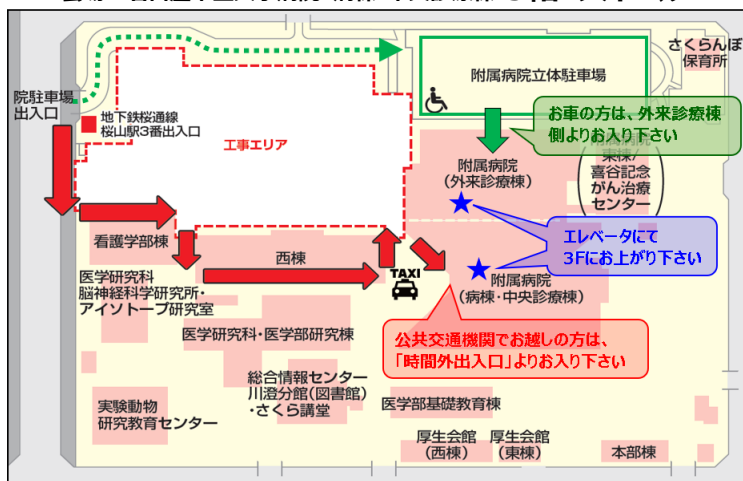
院駐車場
出入口

地下鉄桜通線
桜山駅3番出入口

工事エリア

附属病院立体駐車場

さくらんぼ
保育所

お車の方は、外来診療棟
側よりお入り下さい

附属病院
（外来診療棟）

東棟/
喜谷記念
がん治療
センター

エレベータにて
3Fにお上がり下さい

看護学部棟

西棟

TAXI

附属病院
（病棟・中央診療棟）

医学研究科
脳神経科学研究所・
アイソトープ研究室

医学研究科・医学部研究棟

公共交通機関でお越しの方は、
「時間外出入口」よりお入り下さい

実験動物
研究教育センター

総合情報センター
川澄分館（図書館）
・さくら講堂

医学部基礎教育棟

厚生会館
（西棟）

厚生会館
（東棟）

本部棟